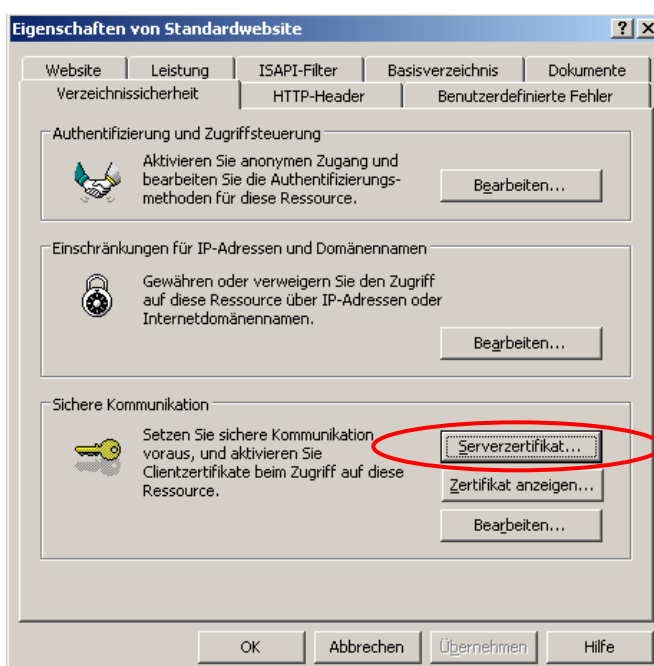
Eigenschaften von Standardwebsite

? X

Website | Leistung | ISAPI-Filter | Basisverzeichnis | Dokumente

Verzeichnissicherheit | HTTP-Header | Benutzerdefinierte Fehler

Authentifizierung und Zugriffsteuerung

Aktivieren Sie anonymen Zugang und bearbeiten Sie die Authentifizierungsmethoden für diese Ressource.

Bearbeiten...

Einschränkungen für IP-Adressen und Domänennamen

Gewähren oder verweigern Sie den Zugriff auf diese Ressource über IP-Adressen oder Internetdomänennamen.

Bearbeiten...

Sichere Kommunikation

Setzen Sie sichere Kommunikation voraus, und aktivieren Sie Clientzertifikate beim Zugriff auf diese Ressource.

Serverzertifikat...

Zertifikat anzeigen...

Bearbeiten...

OK | Abbrechen | Übernehmen | Hilfe